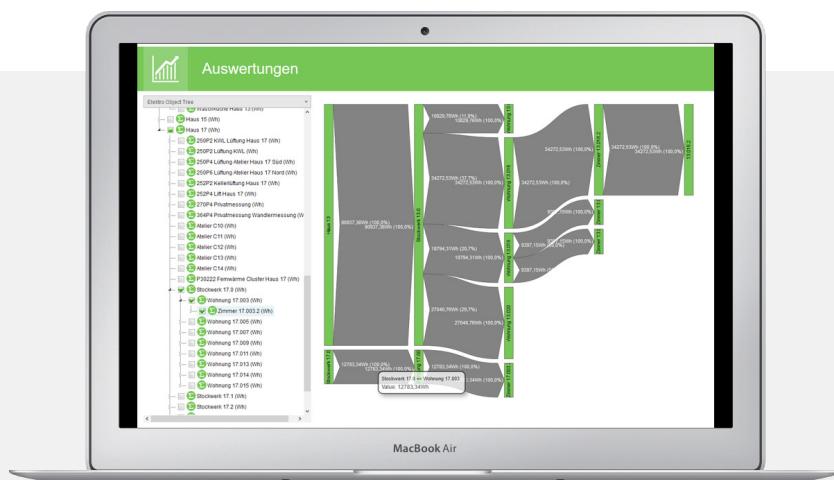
Auswertungen

Elektro Object Tree

Waschküche Haus 13 (Wh)
Haus 15 (Wh)
Haus 17 (Wh)
250P2 KWL Lüftung Haus 17 (Wh)
250P2 Lüftung KWL (Wh)
250P4 Lüftung Atelier Haus 17 Süd (Wh)
250P6 Lüftung Atelier Haus 17 Nord (Wh)
252P2 Kellerlüftung Haus 17 (Wh)
252P4 Lift Haus 17 (Wh)
270P4 Privatmessung (Wh)
364P4 Privatmessung Wandlermessung (W
Atelier C10 (Wh)
Atelier C11 (Wh)
Atelier C12 (Wh)
Atelier C13 (Wh)
Atelier C14 (Wh)
P30222 Fernwärme Cluster Haus 17 (Wh)
Stockwerk 17.0 (Wh)
Wohnung 17.003 (Wh)
Zimmer 17.003.2 (Wh)
Wohnung 17.005 (Wh)
Wohnung 17.007 (Wh)
Wohnung 17.009 (Wh)
Wohnung 17.011 (Wh)
Wohnung 17.013 (Wh)
Wohnung 17.014 (Wh)
Wohnung 17.015 (Wh)
Stockwerk 17.1 (Wh)
Stockwerk 17.2 (Wh)

Haus 13
Stockwerk 13.0
Stockwerk 17.0
Stockwerk 17.0
Wohnung 13.001
Wohnung 13.016
Wohnung 13.019
Wohnung 13.020
Wohnung 17.003
Zimmer 13.016.2
Zimmer 13.0
Zimmer 13.0
13.016.2

80937,36Wh (100,0%)
80937,36Wh (100,0%)
10828,78Wh (11,9%)
10828,78Wh (100,0%)
34272,53Wh (37,7%)
34272,53Wh (100,0%)
34272,53Wh (100,0%)
34272,53Wh (100,0%)
34272,53Wh (100,0%)
34272,53Wh (100,0%)
18794,31Wh (20,7%)
18794,31Wh (100,0%)
9397,15Wh (50,0%)
9397,15Wh (50,0%)
27046,76Wh (29,7%)
27046,76Wh (100,0%)
12783,34Wh (100,0%)
12783,34Wh (100,0%)
12783,34Wh (100,0%)
Stockwerk 17.0 => Wohnung 17.003
Value: 12783,34Wh

MacBook Air